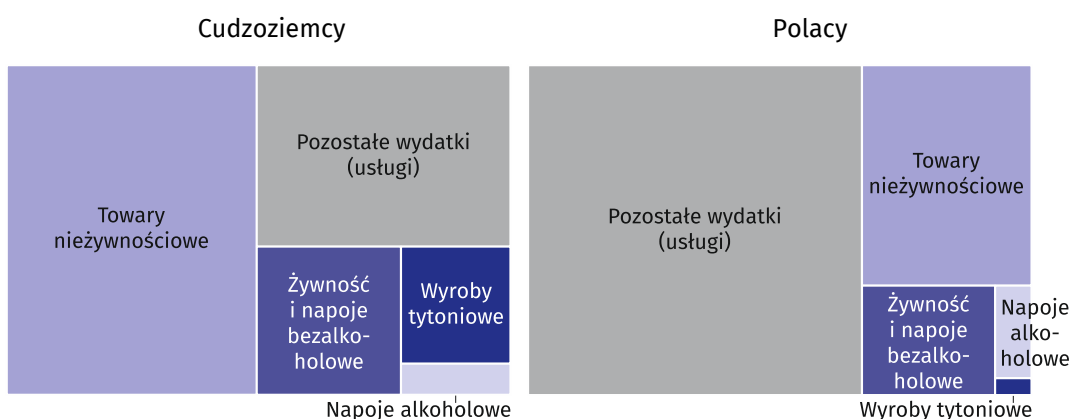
Cudzoziemcy

Towary nieżywnościowe

Pozostałe wydatki (usługi)

Żywność i napoje bezalkoholowe

Wyroby tytoniowe

Napoje alkoholowe

Polacy

Pozostałe wydatki (usługi)

Towary nieżywnościowe

Żywność i napoje bezalkoholowe

Napoje alkoholowe

Wyroby tytoniowe